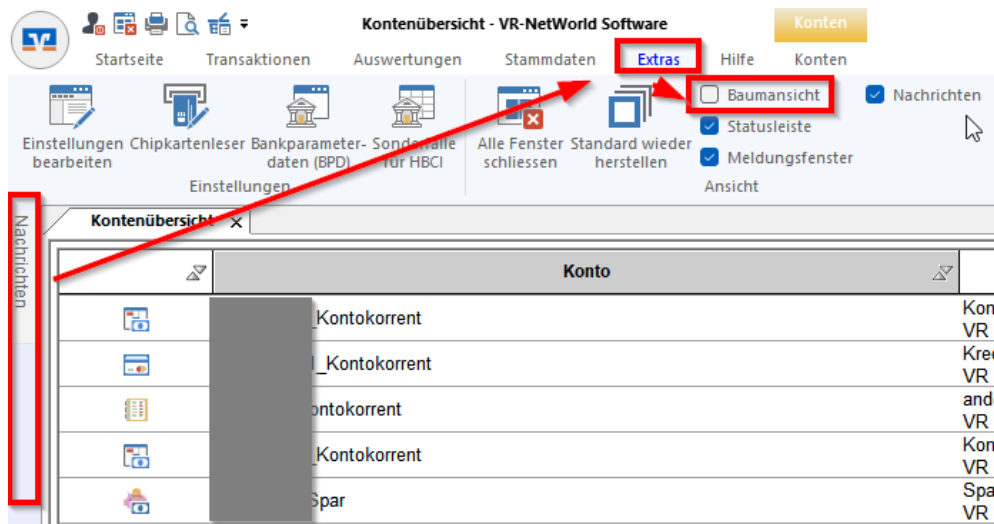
Kontenübersicht - VR-NetWorld Software

Konten

Startseite Transaktionen Auswertungen Stammdaten Extras Hilfe Konten

Einstellungen bearbeiten
Chipkartenleser
Bankparameterdaten (BPD)
Sonderfälle für HBCI
Einstellungen

Alle Fenster schliessen
Standard wieder herstellen

Baumansicht
Statusleiste
Meldungsfenster
Nachrichten
Ansicht

Nachrichten

Kontenübersicht ×

| | Konto | |
|---|---|---|
| | _Kontokorrent | Kon VR |
| | _Kontokorrent | Kre VR |
| | ontokorrent | and VR |
| | _Kontokorrent | Kon VR |
| | Spar | Spa VR |